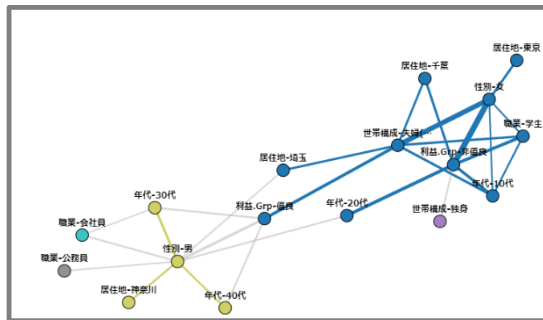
居住地-東京
居住地-千葉
性別-女
職業-学生
世帯構成-夫婦(...
利益.Grp-非優良
年代-10代
居住地-埼玉
年代-20代
世帯構成-独身
年代-30代
利益.Grp-優良
職業-会社員
性別-男
職業-公務員
居住地-神奈川
年代-40代